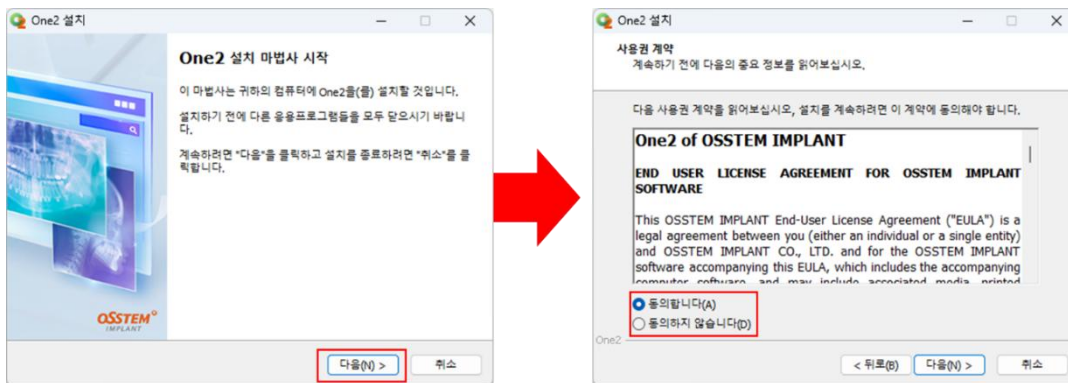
One2 설치

One2 설치 마법사 시작

이 마법사는 귀하의 컴퓨터에 One2을(를) 설치할 것입니다.

설치하기 전에 다른 응용프로그램들을 모두 닫으시기 바랍니다.

계속하려면 "다음"을 클릭하고 설치를 종료하려면 "취소"를 클릭합니다.

OSSTEM IMPLANT

다음(N) >

취소

One2 설치

사용권 계약

계속하기 전에 다음의 중요 정보를 읽어보십시오.

다음 사용권 계약을 읽어보십시오, 설치를 계속하려면 이 계약에 동의해야 합니다.

One2 of OSSTEM IMPLANT

END USER LICENSE AGREEMENT FOR OSSTEM IMPLANT SOFTWARE

This OSSTEM IMPLANT End-User License Agreement ("EULA") is a legal agreement between you (either an individual or a single entity) and OSSTEM IMPLANT CO., LTD. and for the OSSTEM IMPLANT software accompanying this EULA, which includes the accompanying computer software, and may include associated media, printed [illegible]

동의합니다(A)

동의하지 않습니다(D)

One2

< 뒤로(B)

다음(N) >

취소